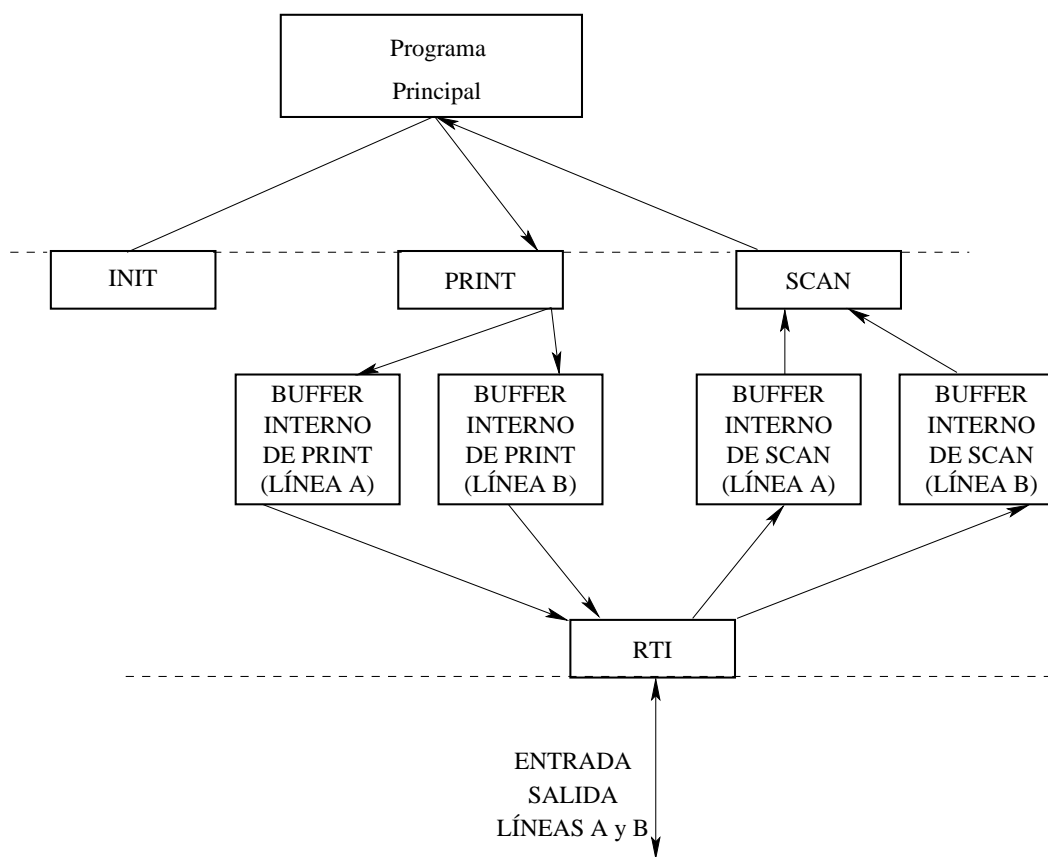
Programa
Principal

INIT

PRINT

SCAN

BUFFER
INTERNO
DE PRINT
(LÍNEA A)

BUFFER
INTERNO
DE PRINT
(LÍNEA B)

BUFFER
INTERNO
DE SCAN
(LÍNEA A)

BUFFER
INTERNO
DE SCAN
(LÍNEA B)

RTI

ENTRADA
SALIDA
LÍNEAS A y B